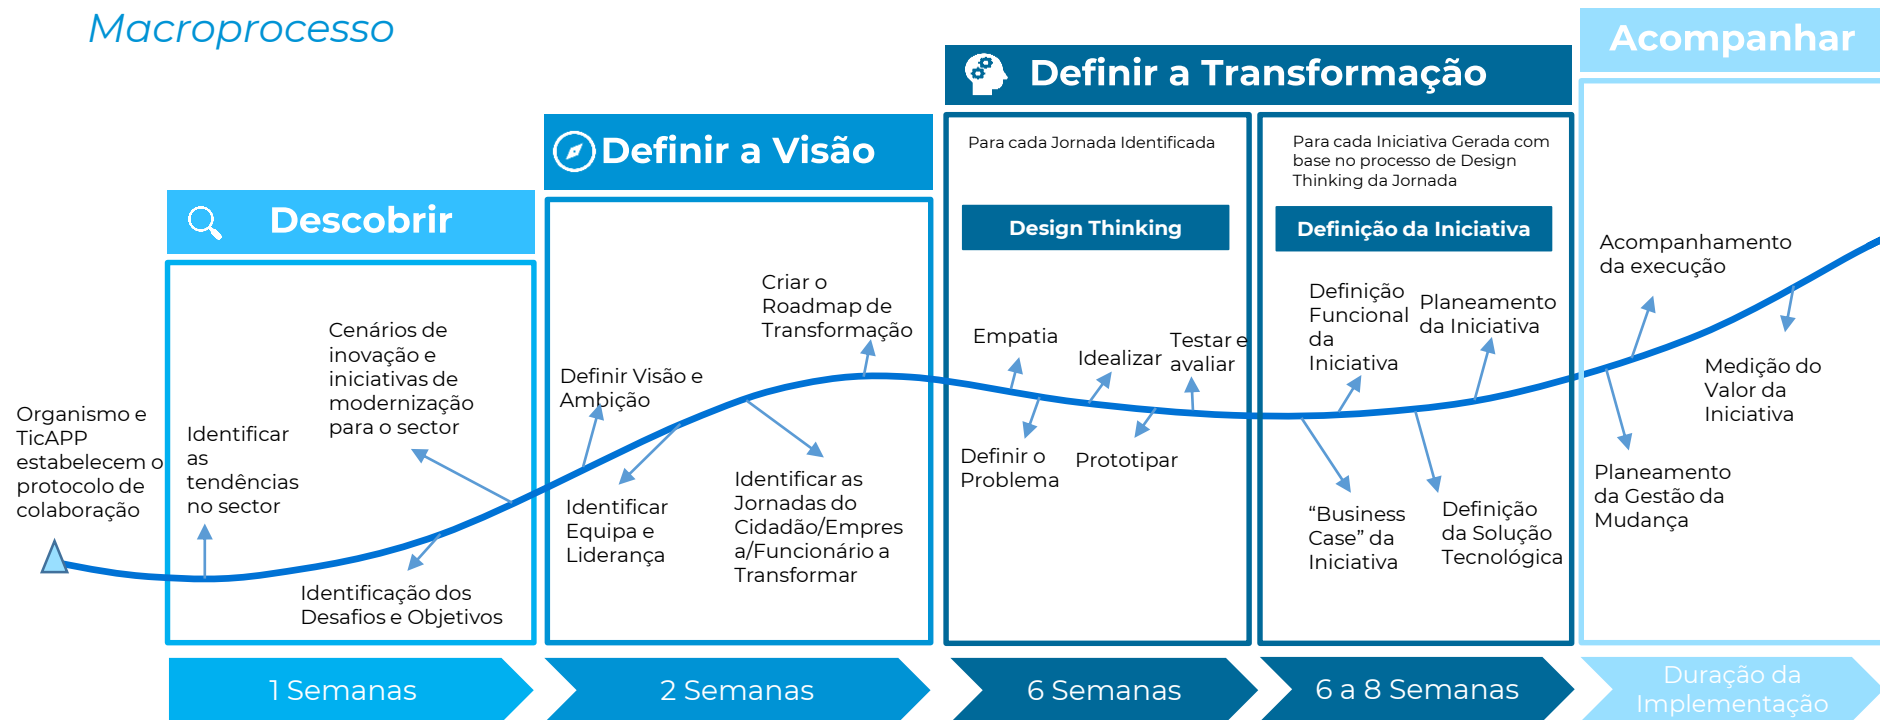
Macroprocesso

Organismo e TicAPP estabelecem o protocolo de colaboração

Descobrir

Identificar as tendências no sector

Cenários de inovação e iniciativas de modernização para o sector

Identificação dos Desafios e Objetivos

1 Semanas

Definir a Visão

Definir Visão e Ambição

Criar o Roadmap de Transformação

Identificar Equipa e Liderança

Identificar as Jornadas do Cidadão/Empresa/Funcionário a Transformar

2 Semanas

Definir a Transformação

Para cada Jornada Identificada

Design Thinking

Empatia

Idealizar

Testar e avaliar

Definir o Problema

Prototipar

6 Semanas

Para cada Iniciativa Gerada com base no processo de Design Thinking da Jornada

Definição da Iniciativa

Definição Funcional da Iniciativa

Planeamento da Iniciativa

“Business Case” da Iniciativa

Definição da Solução Tecnológica

6 a 8 Semanas

Acompanhar

Acompanhamento da execução

Medição do Valor da Iniciativa

Planeamento da Gestão da Mudança

Duração da Implementação